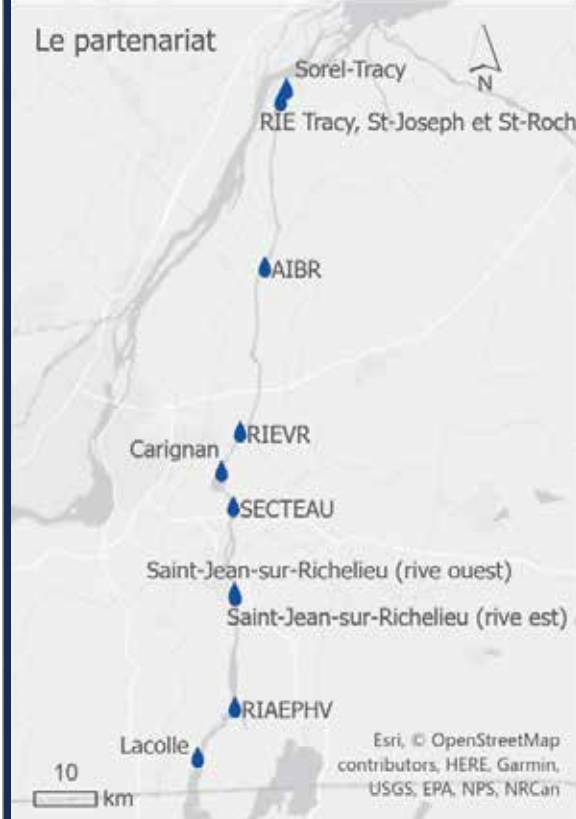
Le partenariat

N

Sorel-Tracy

RIE Tracy, St-Joseph et St-Roch

AIBR

RIEVR

Carignan

SECTEAU

Saint-Jean-sur-Richelieu (rive ouest)

Saint-Jean-sur-Richelieu (rive est)

RIAEPHV

Lacolle

10 km

Esri, © OpenStreetMap contributors, HERE, Garmin, USGS, EPA, NPS, NRCan